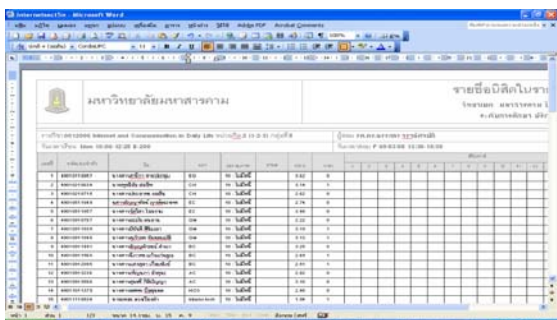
Internetuse15e - Microsoft Word

มหาวิทยาลัยมหาสารคาม

รายชื่อนิสิตในรา

รายวิชา 0412005 Internet and Communication in Daily Life

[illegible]

| ลำดับ | รหัสประจำตัว | ชื่อ | | | | | |
|---|---|---|---|---|---|---|---|
| 1 | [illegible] | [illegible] | | | | 3.62 | |
| 2 | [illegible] | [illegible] | | | | 3.16 | |
| 3 | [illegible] | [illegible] | | | | 3.38 | |
| 4 | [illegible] | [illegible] | | | | 2.74 | |
| 5 | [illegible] | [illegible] | | | | 3.00 | |
| 6 | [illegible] | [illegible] | | | | 3.22 | |
| 7 | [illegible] | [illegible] | | | | 3.10 | |
| 8 | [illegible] | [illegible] | | | | 3.10 | |
| 9 | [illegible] | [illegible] | | | | 3.12 | |
| 10 | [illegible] | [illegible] | | | | 2.65 | |
| 11 | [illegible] | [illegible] | | | | 3.27 | |
| 12 | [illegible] | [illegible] | | | | 3.11 | |
| 13 | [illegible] | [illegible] | | | | 3.10 | |
| 14 | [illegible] | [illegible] | | | | 2.80 | |
| 15 | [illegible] | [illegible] | | | | 3.06 | |